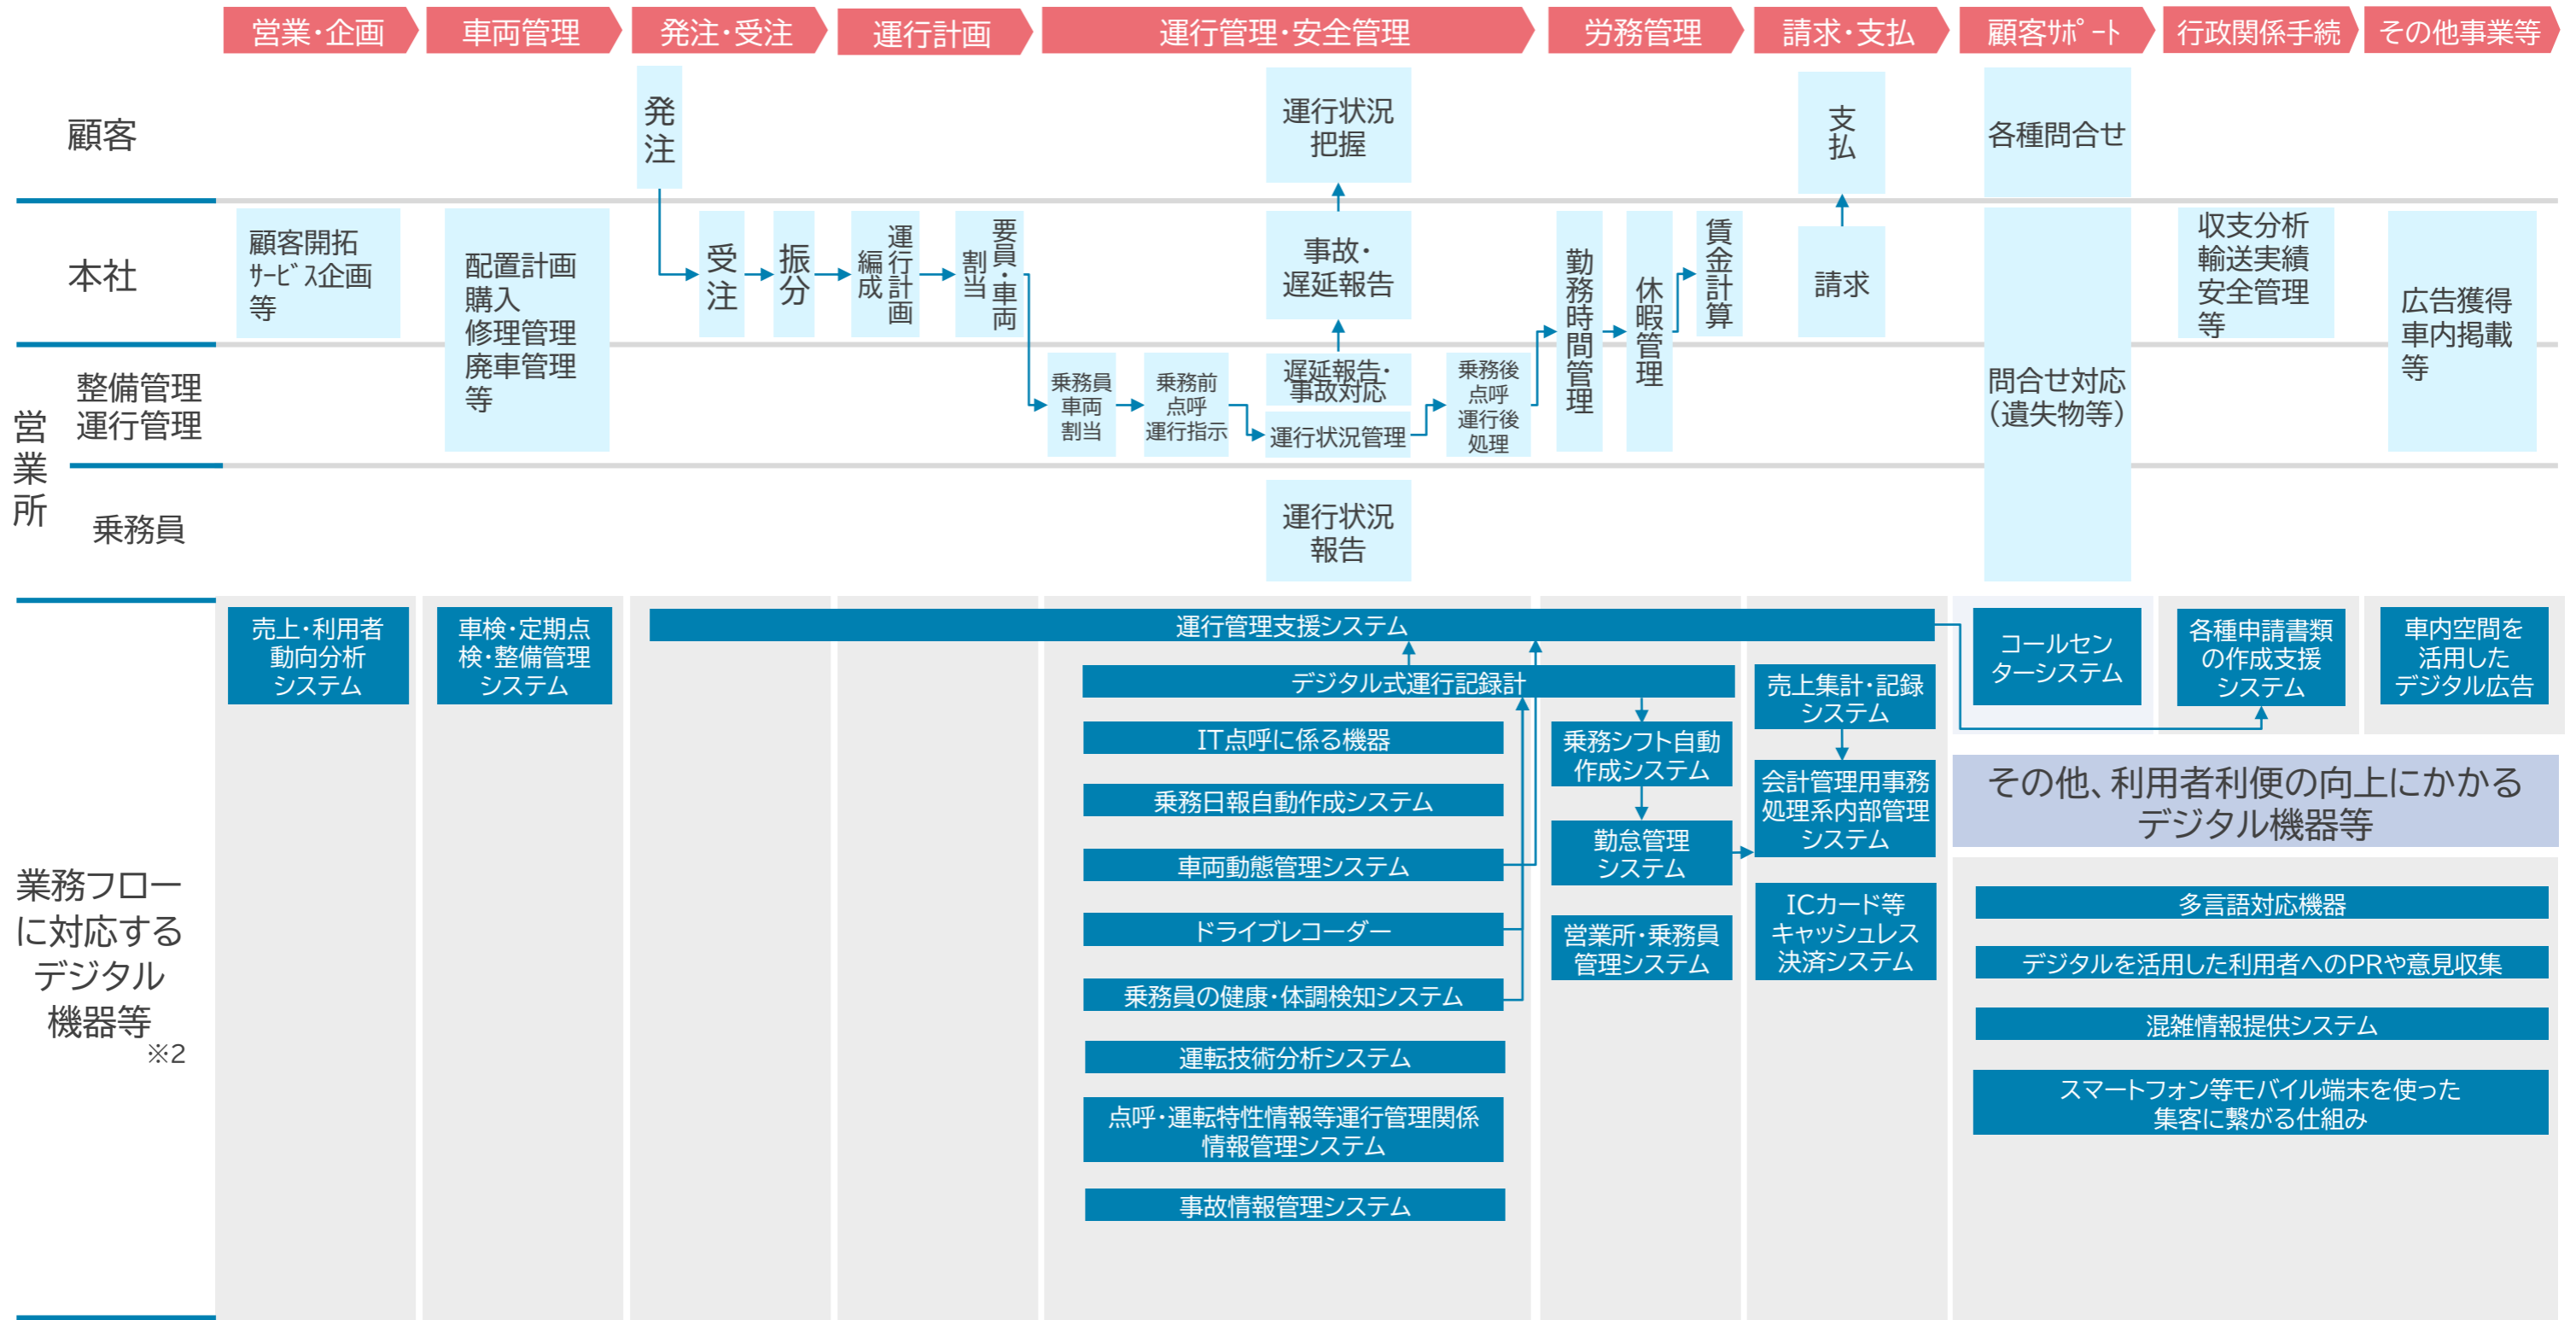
営業・企画 車両管理 発注・受注 運行計画 運行管理・安全管理 労務管理 請求・支払 顧客ｻﾎﾟｰﾄ 行政関係手続 その他事業等

顧客

発注

運行状況把握

支払

各種問合せ

本社

顧客開拓 ｻｰﾋﾞｽ企画 等

配置計画 購入 修理管理 廃車管理 等

受注

振分

運行編成計画

要員・車両割当

事故・遅延報告

勤務時間管理

休暇管理

賃金計算

請求

収支分析 輸送実績 安全管理 等

広告獲得 車内掲載 等

営業所

整備管理 運行管理

乗務員車両割当

乗務前点呼 運行指示

遅延報告・事故対応

運行状況管理

乗務後点呼 運行後処理

問合せ対応（遺失物等）

乗務員

運行状況報告

業務フローに対応するデジタル機器等 ※2

売上・利用者動向分析システム

車検・定期点検・整備管理システム

運行管理支援システム

デジタル式運行記録計

IT点呼に係る機器

乗務日報自動作成システム

車両動態管理システム

ドライブレコーダー

乗務員の健康・体調検知システム

運転技術分析システム

点呼・運転特性情報等運行管理関係情報管理システム

事故情報管理システム

乗務シフト自動作成システム

勤怠管理システム

営業所・乗務員管理システム

売上集計・記録システム

会計管理用事務処理系内部管理システム

ICカード等キャッシュレス決済システム

コールセンターシステム

各種申請書類の作成支援システム

車内空間を活用したデジタル広告

その他、利用者利便の向上にかかるデジタル機器等

多言語対応機器

デジタルを活用した利用者へのPRや意見収集

混雑情報提供システム

スマートフォン等モバイル端末を使った集客に繋がる仕組み